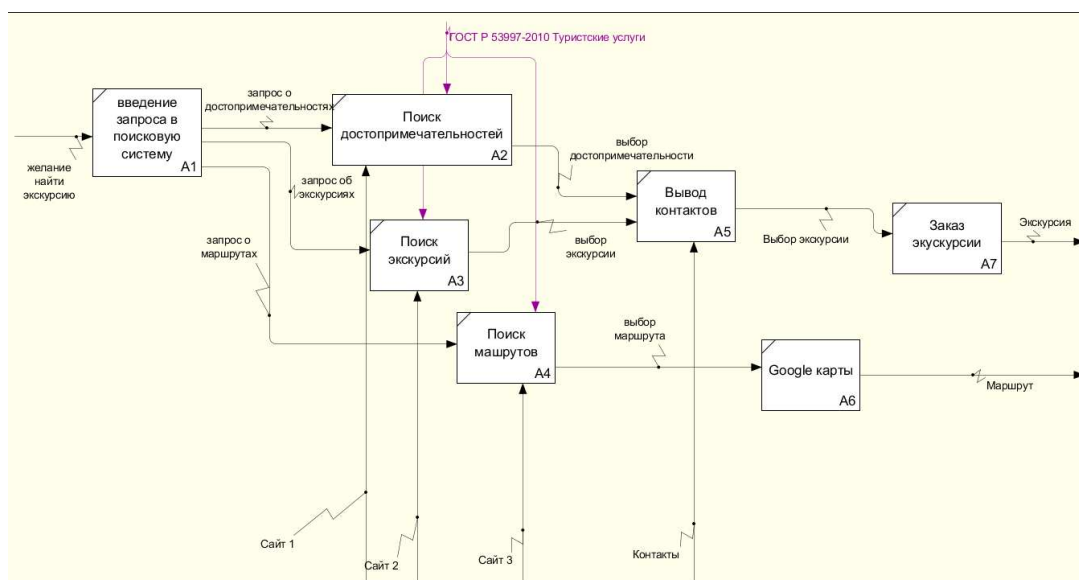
ГОСТ Р 53997-2010 Туристские услуги

введение запроса в поисковую систему
A1

желание найти экскурсию

запрос о достопримечательностях

Поиск достопримечательностей
A2

выбор достопримечательности

запрос об экскурсиях

Поиск экскурсий
A3

выбор экскурсии

Вывод контактов
A5

Выбор экскурсии

Заказ экускурсии
A7

Экскурсия

запрос о маршрутах

Поиск машрутов
A4

выбор маршрута

Google карты
A6

Маршрут

Сайт 1

Сайт 2

Сайт 3

Контакты